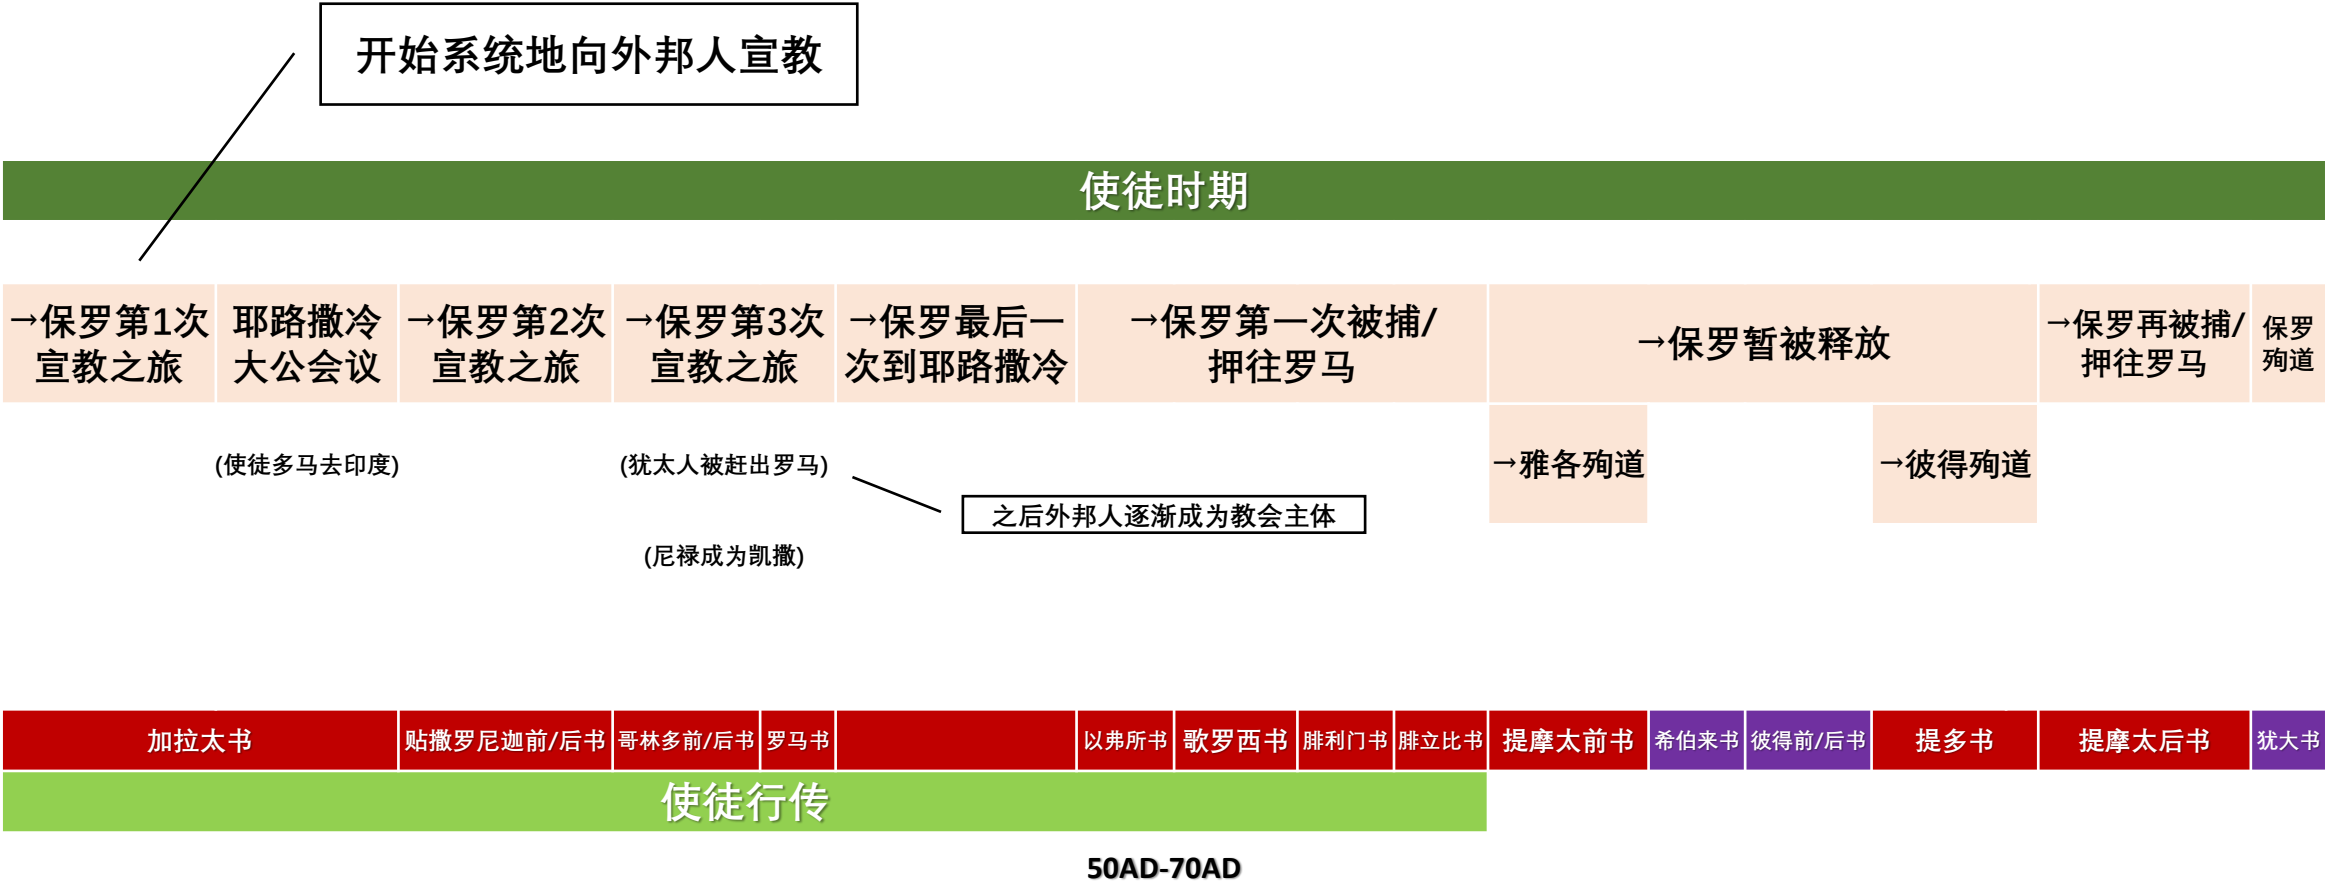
开始系统地向外邦人宣教

使徒时期

| →保罗第1次宣教之旅 | 耶路撒冷大公会议 | →保罗第2次宣教之旅 | →保罗第3次宣教之旅 | →保罗最后一次到耶路撒冷 | →保罗第一次被捕/押往罗马 | →保罗暂被释放 | →保罗再被捕/押往罗马 | 保罗殉道 |
|---|---|---|---|---|---|---|---|---|

(使徒多马去印度)

(犹太人被赶出罗马)

之后外邦人逐渐成为教会主体

(尼禄成为凯撒)

→雅各殉道

→彼得殉道

| 加拉太书 | 贴撒罗尼迦前/后书 | 哥林多前/后书 | 罗马书 | | 以弗所书 | 歌罗西书 | 腓利门书 | 腓立比书 | 提摩太前书 | 希伯来书 | 彼得前/后书 | 提多书 | 提摩太后书 | 犹大书 |
|---|---|---|---|---|---|---|---|---|---|---|---|---|---|---|

使徒行传

50AD-70AD